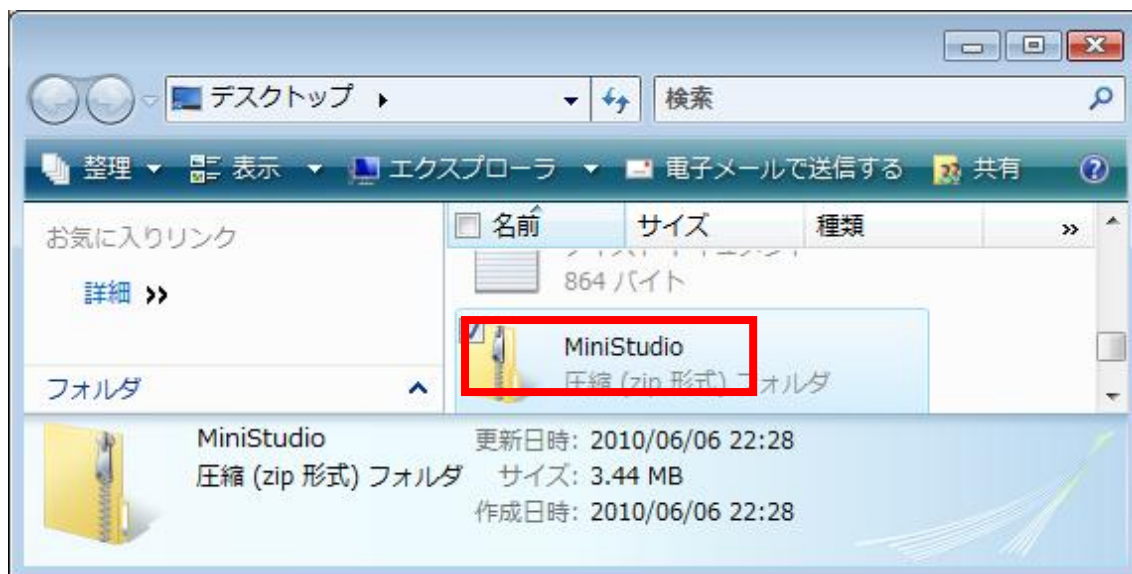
デスクトップ ▸

検索

整理 ▾ 表示 ▾ エクスプローラ ▾ 電子メールで送信する 共有

お気に入りリンク

詳細 »

フォルダ

名前 サイズ 種類 »

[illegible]
864 バイト

MiniStudio
圧縮 (zip 形式) フォルダ

MiniStudio
圧縮 (zip 形式) フォルダ

更新日時: 2010/06/06 22:28
サイズ: 3.44 MB
作成日時: 2010/06/06 22:28